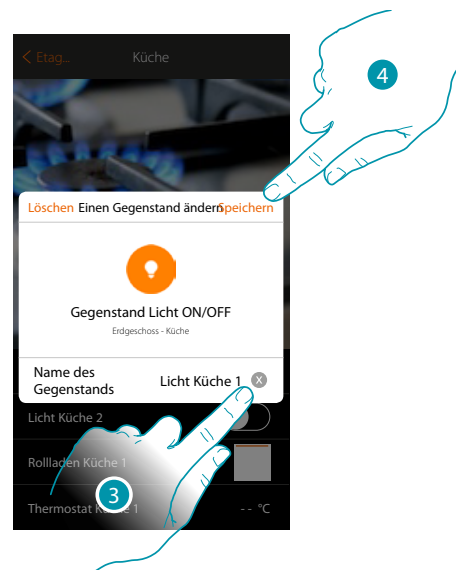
< Etag... Küche

4

Löschen Einen Gegenstand ändern Speichern

Gegenstand Licht ON/OFF

Erdgeschoss - Küche

Name des Gegenstands Licht Küche 1

Licht Küche 2

Rollladen Küche 1

3

Thermostat Küche 1 - - °C